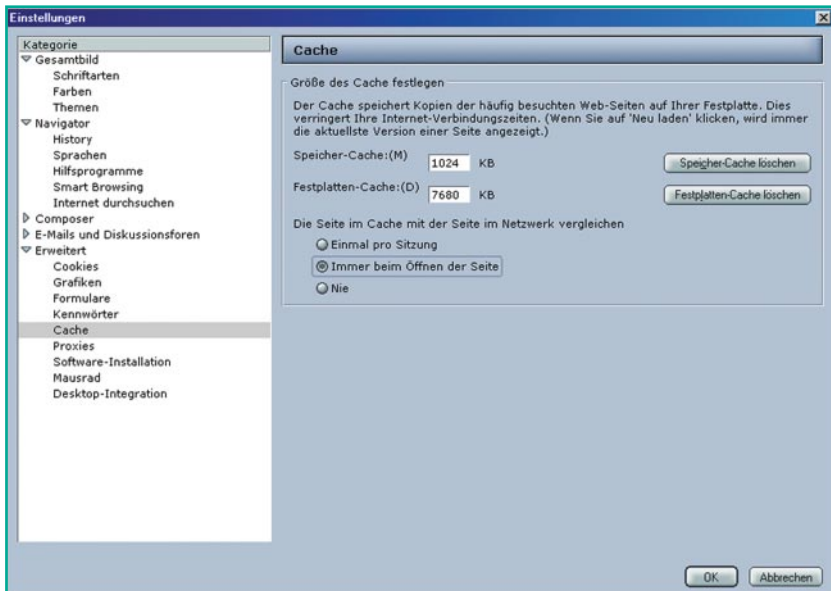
Einstellungen

Kategorie
Gesamtbild
Schriftarten
Farben
Themen
Navigator
History
Sprachen
Hilfsprogramme
Smart Browsing
Internet durchsuchen
Composer
E-Mails und Diskussionsforen
Erweitert
Cookies
Grafiken
Formulare
Kennwörter
Cache
Proxies
Software-Installation
Mausrad
Desktop-Integration

Cache

Größe des Cache festlegen

Der Cache speichert Kopien der häufig besuchten Web-Seiten auf Ihrer Festplatte. Dies verringert Ihre Internet-Verbindungszeiten. (Wenn Sie auf 'Neu laden' klicken, wird immer die aktuellste Version einer Seite angezeigt.)

Speicher-Cache:(M) 1024 KB Speicher-Cache löschen

Festplatten-Cache:(D) 7680 KB Festplatten-Cache löschen

Die Seite im Cache mit der Seite im Netzwerk vergleichen

Einmal pro Sitzung

Immer beim Öffnen der Seite

Nie

OK Abbrechen